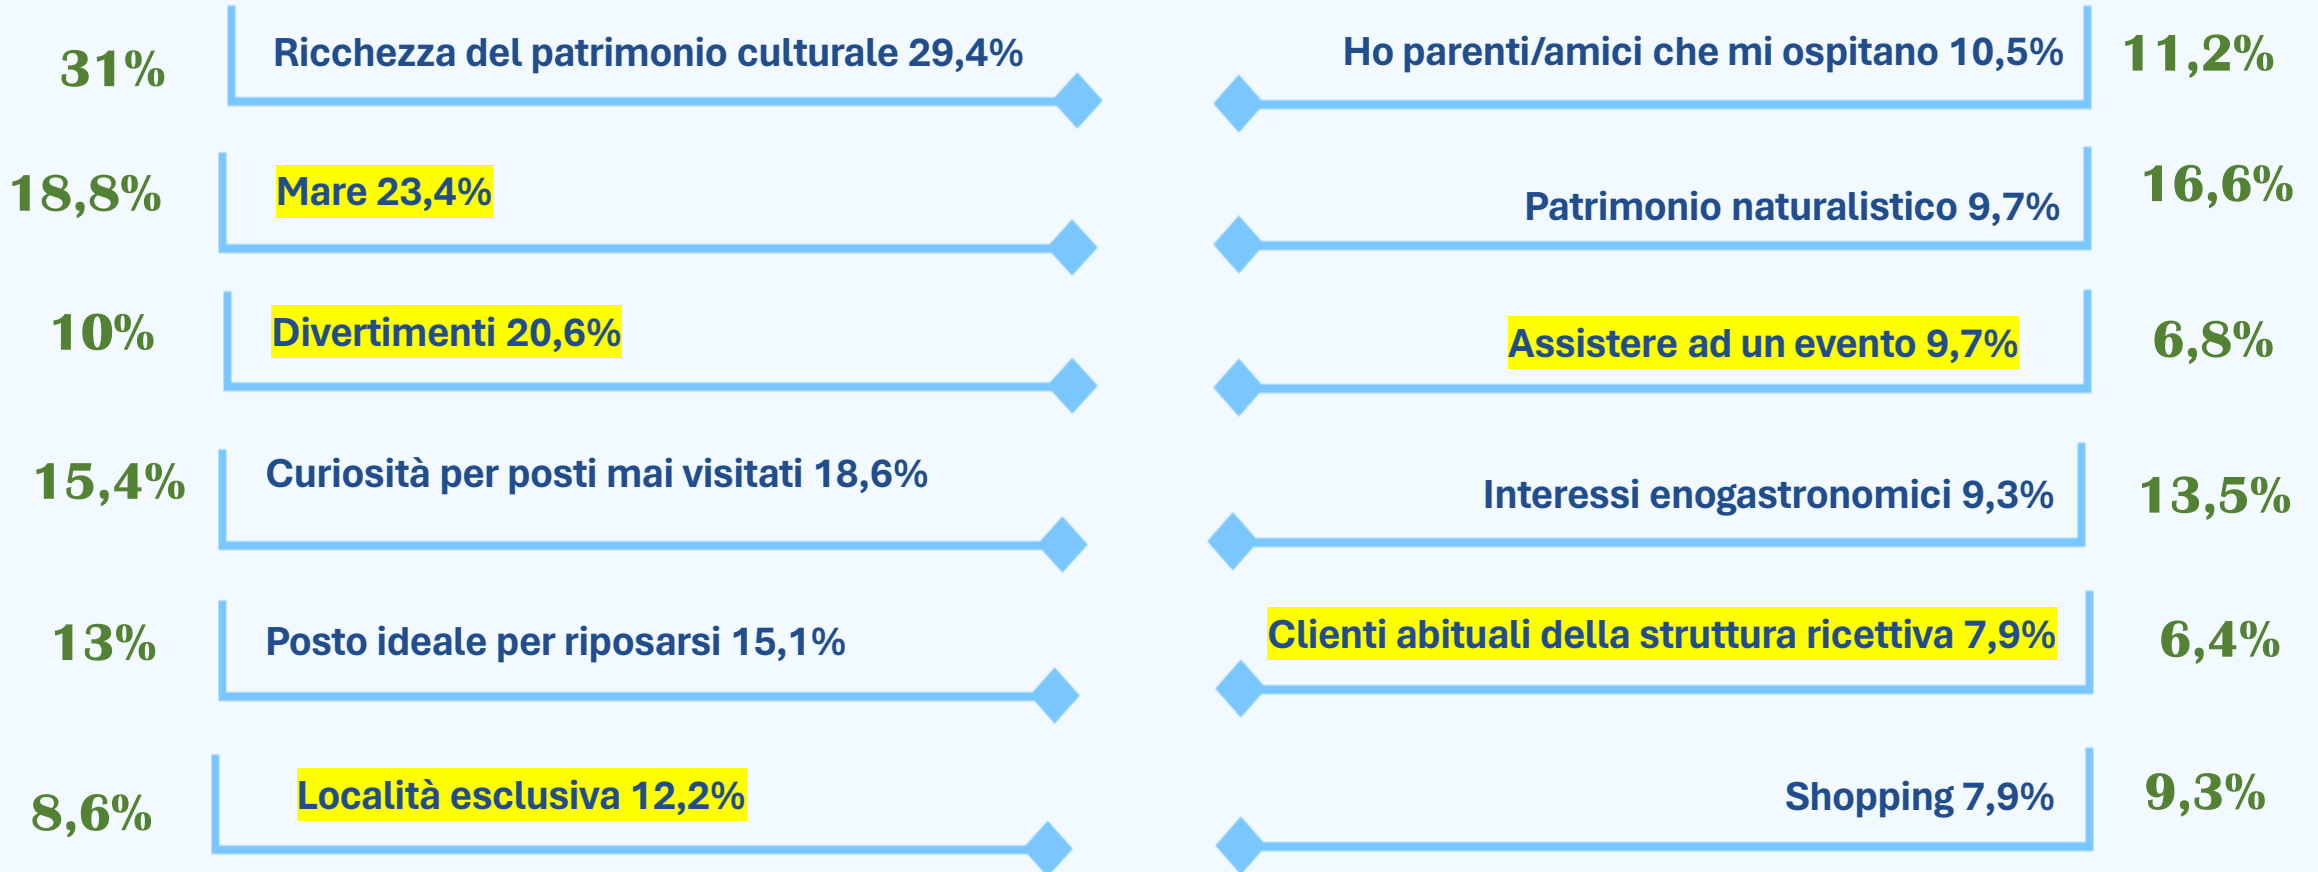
31% Ricchezza del patrimonio culturale 29,4%

Ho parenti/amici che mi ospitano 10,5% 11,2%

18,8% Mare 23,4%

Patrimonio naturalistico 9,7% 16,6%

10% Divertimenti 20,6%

Assistere ad un evento 9,7% 6,8%

15,4% Curiosità per posti mai visitati 18,6%

Interessi enogastronomici 9,3% 13,5%

13% Posto ideale per riposarsi 15,1%

Clienti abituali della struttura ricettiva 7,9% 6,4%

8,6% Località esclusiva 12,2%

Shopping 7,9% 9,3%